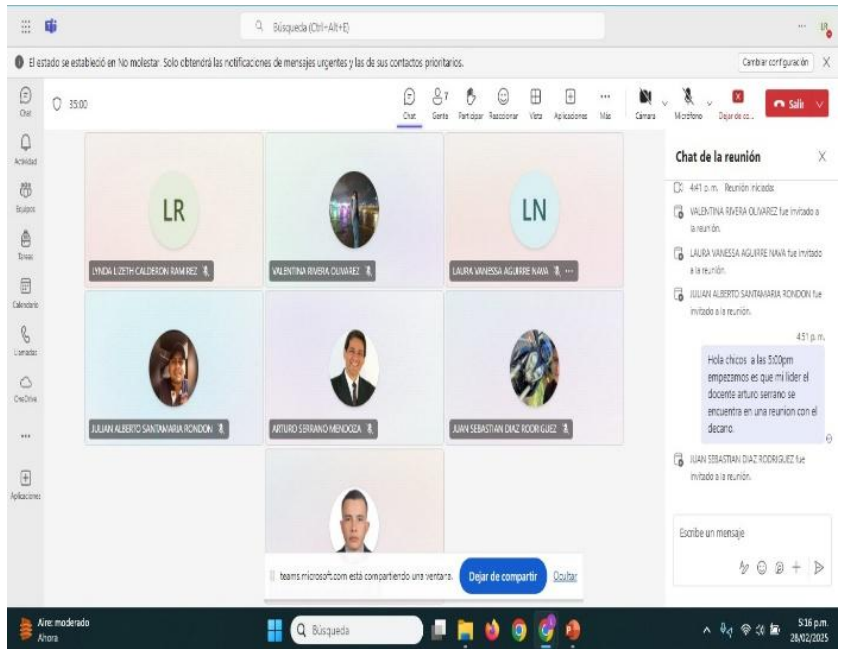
Búsqueda (Ctrl+Alt+E)

El estado se estableció en No molestar. Solo obtendrá las notificaciones de mensajes urgentes y las de sus contactos prioritarios.

Cambiar configuración

Chat

Actividad

Equipos

Tareas

Calendario

Llamadas

OneDrive

Aplicaciones

35:00

Chat Gente Participar Reaccionar Vista Aplicaciones Más

Cámara Micrófono Dejar de co...

Salir

LR

LYNDA LIZETH CALDERON RAMIREZ

VALENTINA RIVERA OLIVAREZ

LN

LAURA VANESSA AGUIRRE NAVA

JULIAN ALBERTO SANTAMARIA RONDON

ARTURO SERRANO MENDOZA

JUAN SEBASTIAN DIAZ RODRIGUEZ

Chat de la reunión

4:41 p. m. Reunión iniciada

VALENTINA RIVERA OLIVAREZ fue invitado a la reunión.

LAURA VANESSA AGUIRRE NAVA fue invitado a la reunión.

JULIAN ALBERTO SANTAMARIA RONDON fue invitado a la reunión.

4:51 p. m.

Hola chicos a las 5:00pm empezamos es que mi lider el docente arturo serrano se encuentra en una reunion con el decano.

JUAN SEBASTIAN DIAZ RODRIGUEZ fue invitado a la reunión.

Escribe un mensaje

teams.microsoft.com está compartiendo una ventana.

Dejar de compartir

Ocultar

Aire: moderado

Ahora

Búsqueda

5:16 p.m.

28/02/2025